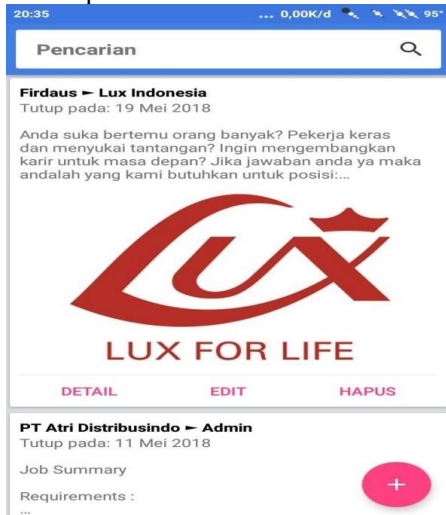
20:35 ... 0,00K/d 95

Pencarian

Firdaus ► Lux Indonesia
Tutup pada: 19 Mei 2018

Anda suka bertemu orang banyak? Pekerja keras dan menyukai tantangan? Ingin mengembangkan karir untuk masa depan? Jika jawaban anda ya maka andalah yang kami butuhkan untuk posisi:...

LUX

LUX FOR LIFE

DETAIL EDIT HAPUS

PT Atri Distribusindo ► Admin
Tutup pada: 11 Mei 2018

Job Summary

Requirements :
...

+